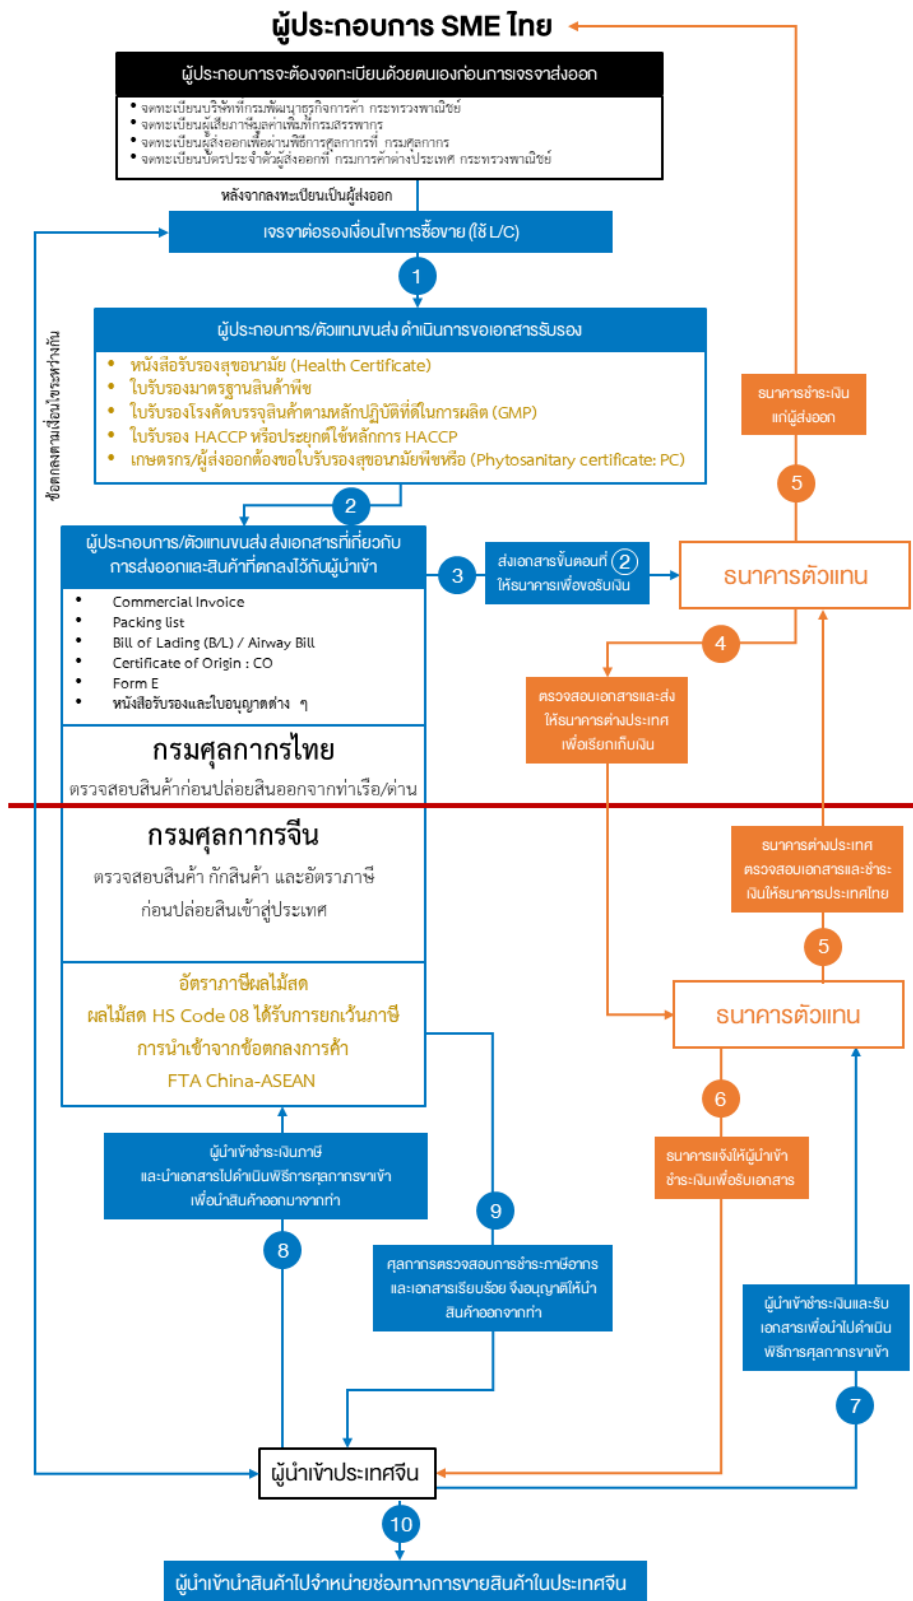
ผู้ประกอบการ SME ไทย

ผู้ประกอบการจะต้องจดทะเบียนด้วยตนเองก่อนการเจรจาส่งออก

- จดทะเบียนบริษัทที่กรมพัฒนาธุรกิจการค้า กระทรวงพาณิชย์
- จดทะเบียนผู้เสียภาษีมูลค่าเพิ่มที่กรมสรรพากร
- จดทะเบียนผู้ส่งออกเพื่อผ่านพิธีการศุลกากรที่ กรมศุลกากร
- จดทะเบียนบัตรประจำตัวผู้ส่งออกที่ กรมการค้าต่างประเทศ กระทรวงพาณิชย์

หลังจากลงทะเบียนเป็นผู้ส่งออก

เจรจาต่อรองเงื่อนไขการซื้อขาย (ใช้ L/C)

ข้อตกลงตามเงื่อนไขระหว่างกัน

1

ผู้ประกอบการ/ตัวแทนขนส่ง ดำเนินการขอเอกสารรับรอง

- หนังสือรับรองสุขอนามัย (Health Certificate)
- ใบรับรองมาตรฐานสินค้าพืช
- ใบรับรองโรงคัดบรรจุสินค้าตามหลักปฏิบัติที่ดีในการผลิต (GMP)
- ใบรับรอง HACCP หรือประยุกต์ใช้หลักการ HACCP
- เกษตรกร/ผู้ส่งออกต้องขอใบรับรองสุขอนามัยพืชหรือ (Phytosanitary certificate: PC)

2

ผู้ประกอบการ/ตัวแทนขนส่ง ส่งเอกสารที่เกี่ยวกับการส่งออกและสินค้าที่ตกลงไว้กับผู้นำเข้า

- Commercial Invoice
- Packing list
- Bill of Lading (B/L) / Airway Bill
- Certificate of Origin : CO
- Form E
- หนังสือรับรองและใบอนุญาตต่าง ๆ

3

ส่งเอกสารขั้นตอนที่ 2 ให้ธนาคารเพื่อขอรับเงิน

ธนาคารตัวแทน

ธนาคารชำระเงินแก่ผู้ส่งออก

5

4

ตรวจสอบเอกสารและส่งให้ธนาคารต่างประเทศเพื่อเรียกเก็บเงิน

กรมศุลกากรไทย

ตรวจสอบสินค้าก่อนปล่อยสินออกจากท่าเรือ/ด่าน

กรมศุลกากรจีน

ตรวจสอบสินค้า กักสินค้า และอัตราภาษี ก่อนปล่อยสินเข้าสู่ประเทศ

ธนาคารต่างประเทศตรวจสอบเอกสารและชำระเงินให้ธนาคารประเทศไทย

5

อัตราภาษีผลไม้สด
ผลไม้สด HS Code 08 ได้รับการยกเว้นภาษีการนำเข้าจากข้อตกลงการค้า FTA China-ASEAN

ธนาคารตัวแทน

6

ธนาคารแจ้งให้ผู้นำเข้าชำระเงินเพื่อรับเอกสาร

ผู้นำเข้าชำระเงินภาษีและนำเอกสารไปดำเนินพิธีการศุลกากรขาเข้าเพื่อนำสินค้าออกมาจากท่า

9

ศุลกากรตรวจสอบการชำระภาษีอากรและเอกสารเรียบร้อย จึงอนุญาตให้นำสินค้าออกจากท่า

8

ผู้นำเข้าชำระเงินและรับเอกสารเพื่อนำไปดำเนินพิธีการศุลกากรขาเข้า

7

ผู้นำเข้าประเทศจีน

10

ผู้นำเข้านำสินค้าไปจำหน่ายช่องทางการขายสินค้าในประเทศจีน